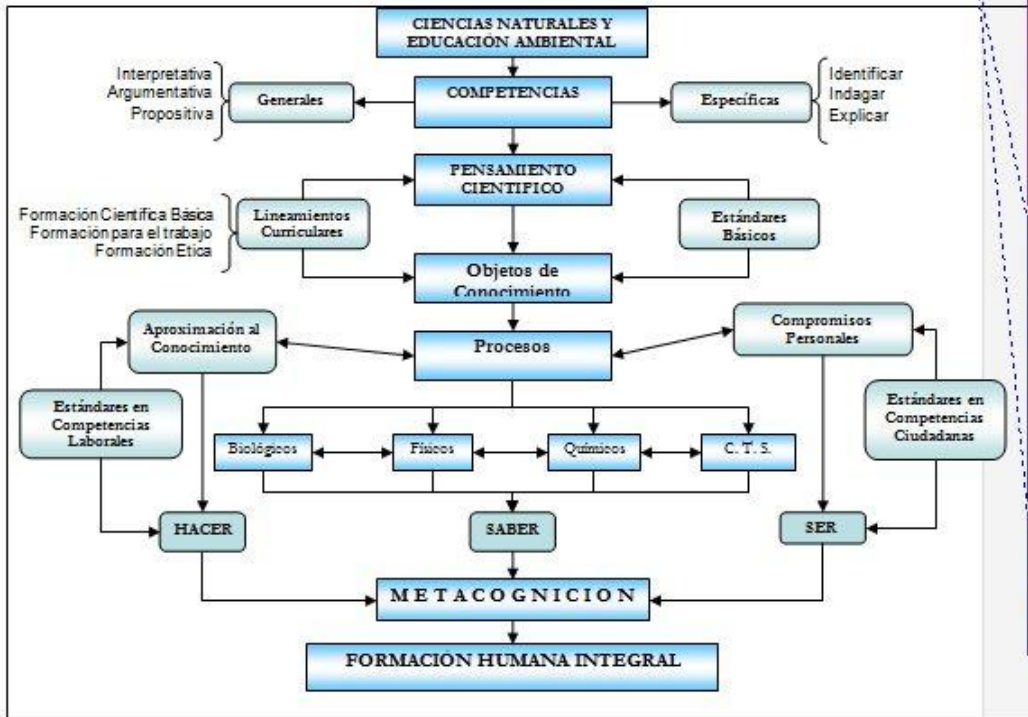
CIENCIAS NATURALES Y EDUCACIÓN AMBIENTAL

Interpretativa
Argumentativa
Propositiva

Generales

COMPETENCIAS

Específicas

Identificar
Indagar
Explicar

PENSAMIENTO CIENTIFICO

Formación Científica Básica
Formación para el trabajo
Formación Etica

Lineamientos Curriculares

Estándares Básicos

Objetos de Conocimiento

Aproximación al Conocimiento

Procesos

Compromisos Personales

Estándares en Competencias Laborales

Estándares en Competencias Ciudadanas

Biológicos

Físicos

Químicos

C. T. S.

HACER

SABER

SER

M E T A C O G N I C I O N

FORMACIÓN HUMANA INTEGRAL